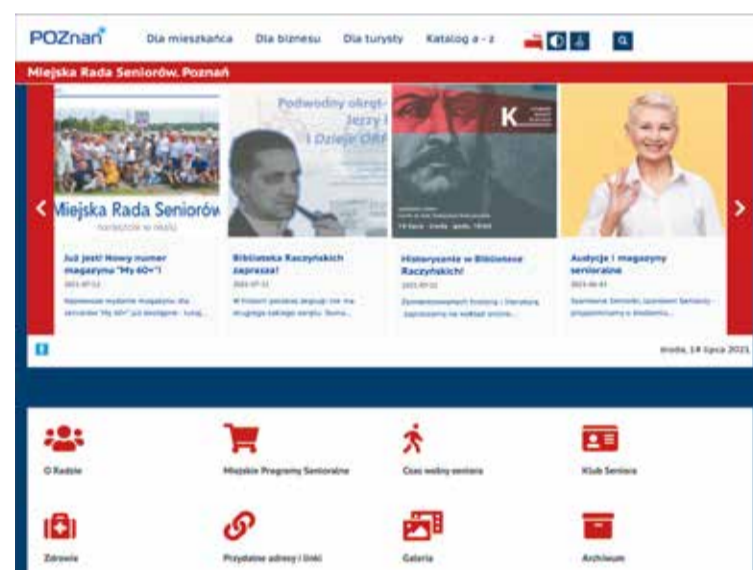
POZnań Dla mieszkańca Dla biznesu Dla turysty Katalog a - z

Miejska Rada Seniorów. Poznań

Miejska Rada Seniorów

Podwodny okręt Jerzy i Dzieje ORP

K

Już jest! Nowy numer magazynu "My 60+"!

2021-07-13

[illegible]

Biblioteka Raczyńskich zaprasza!

2021-07-12

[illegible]

Historyczne w Bibliotece Raczyńskich!

2021-07-12

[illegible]

Audycje i magazyny senioralne

2021-06-03

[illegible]

środa, 14 lipca 2021

O Radzie

Miejskie Programy Senioralne

Czas wolny seniora

Klub Seniora

Zdrowie

Przydatne adresy i linki

Galeria

Archiwum